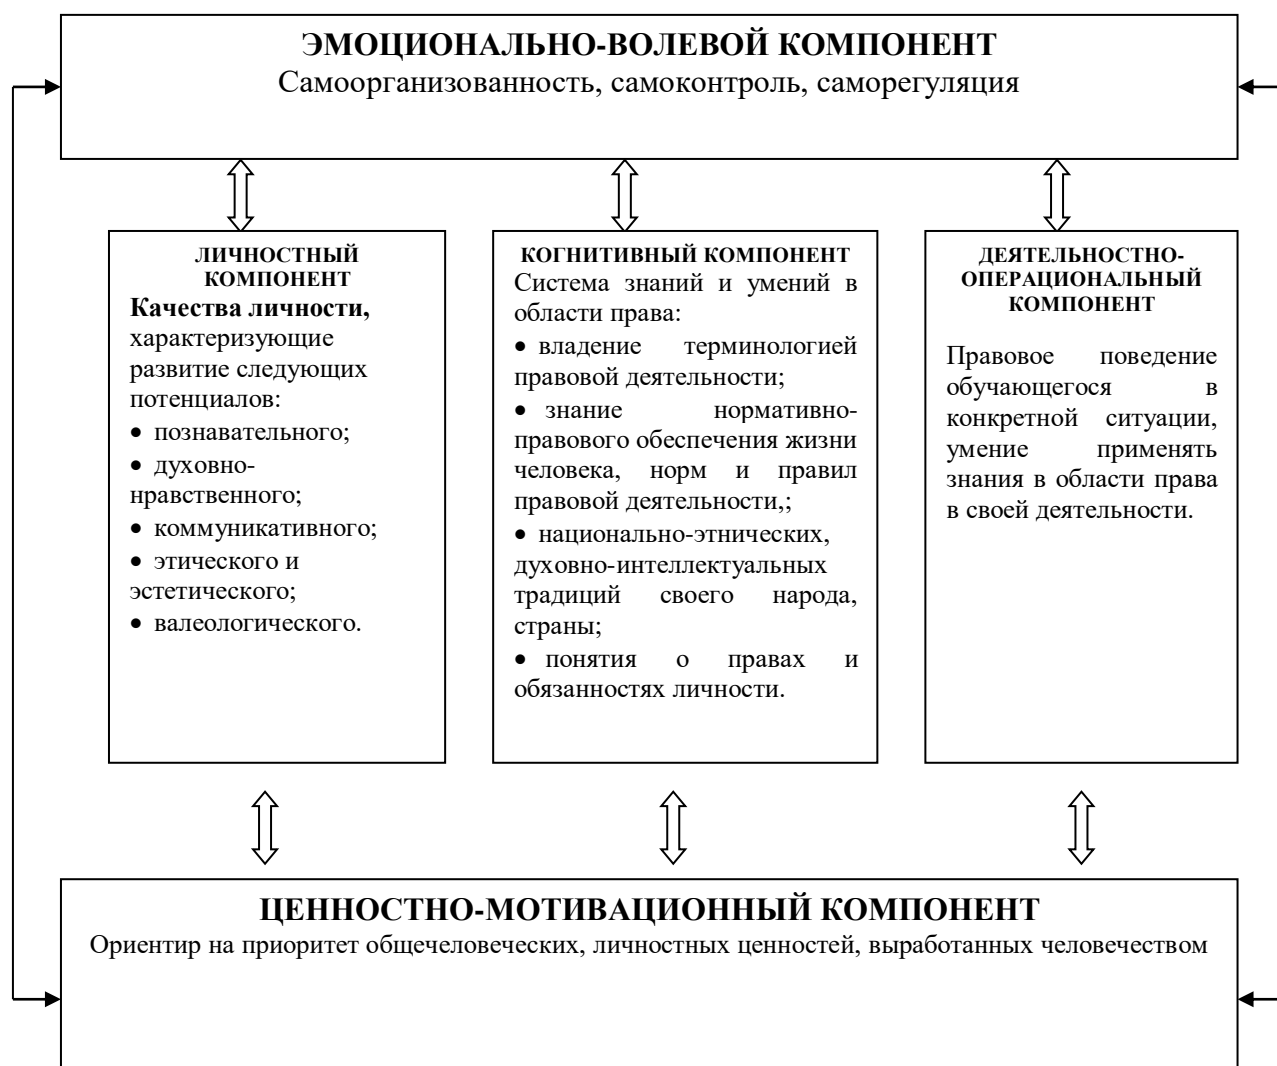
ЭМОЦИОНАЛЬНО-ВОЛЕВОЙ КОМПОНЕНТ
Самоорганизованность, самоконтроль, саморегуляция

ЛИЧНОСТНЫЙ КОМПОНЕНТ
Качества личности, характеризующие развитие следующих потенциалов:
• познавательного;
• духовно-нравственного;
• коммуникативного;
• этического и эстетического;
• валеологического.

КОГНИТИВНЫЙ КОМПОНЕНТ
Система знаний и умений в области права:
• владение терминологией правовой деятельности;
• знание нормативно-правового обеспечения жизни человека, норм и правил правовой деятельности,;
• национально-этнических, духовно-интеллектуальных традиций своего народа, страны;
• понятия о правах и обязанностях личности.

ДЕЯТЕЛЬНОСТНО-ОПЕРАЦИОНАЛЬНЫЙ КОМПОНЕНТ
Правовое поведение обучающегося в конкретной ситуации, умение применять знания в области права в своей деятельности.

ЦЕННОСТНО-МОТИВАЦИОННЫЙ КОМПОНЕНТ
Ориентир на приоритет общечеловеческих, личностных ценностей, выработанных человечеством